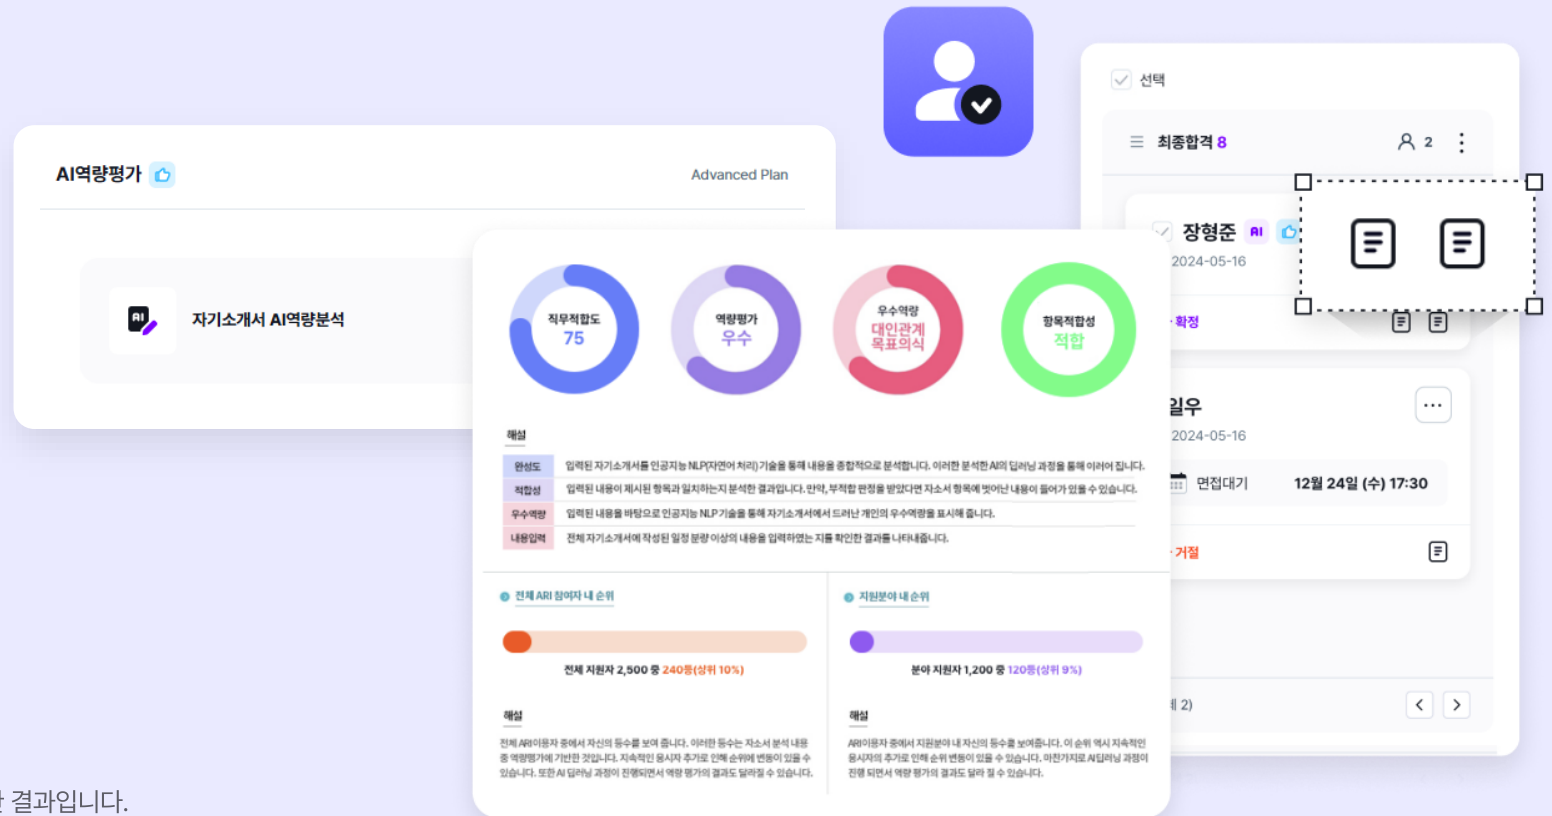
AI역량평가

Advanced Plan

자기소개서 AI역량분석

직무적합도 75

역량평가 우수

우수역량 대인관계 목표의식

항목적합성 적합

해설

| 완성도 | 입력된 자기소개서를 인공지능 NLP(자연어 처리) 기술을 통해 내용을 종합적으로 분석합니다. 이러한 분석한 AI의 딥러닝 과정을 통해 이루어 집니다. |
|---|---|
| 적합성 | 입력된 내용이 제시된 항목과 일치하는지 분석한 결과입니다. 만약, 부적합 판정을 받았다면 자소서 항목에 벗어난 내용이 들어가 있을 수 있습니다. |
| 우수역량 | 입력된 내용을 바탕으로 인공지능 NLP 기술을 통해 자기소개서에서 드러난 개인의 우수역량을 표시해 줍니다. |
| 내용입력 | 전체 자기소개서에 작성된 일정 분량 이상의 내용을 입력하였는 지를 확인한 결과를 나타내줍니다. |

전체 ARI 참여자 내 순위

전체 지원자 2,500 중 240등(상위 10%)

해설

전체 ARI이용자 중에서 자신의 등수를 보여 줍니다. 이러한 등수는 자소서 분석 내용 중 역량평가에 기반한 것입니다. 지속적인 응시자 추가로 인해 순위에 변동이 있을 수 있습니다. 또한 AI 딥러닝 과정이 진행되면서 역량 평가의 결과도 달라질 수 있습니다.

지원분야 내 순위

분야 지원자 1,200 중 120등(상위 9%)

해설

ARI이용자 중에서 지원분야 내 자신의 등수를 보여줍니다. 이 순위 역시 지속적인 응시자의 추가로 인해 순위 변동이 있을 수 있습니다. 마찬가지로 AI딥러닝 과정이 진행 되면서 역량 평가의 결과도 달라 질 수 있습니다.

선택

최종합격 8

2

장형준 AI

2024-05-16

확정

길우

2024-05-16

면접대기

12월 24일 (수) 17:30

거절

2)

결과입니다.